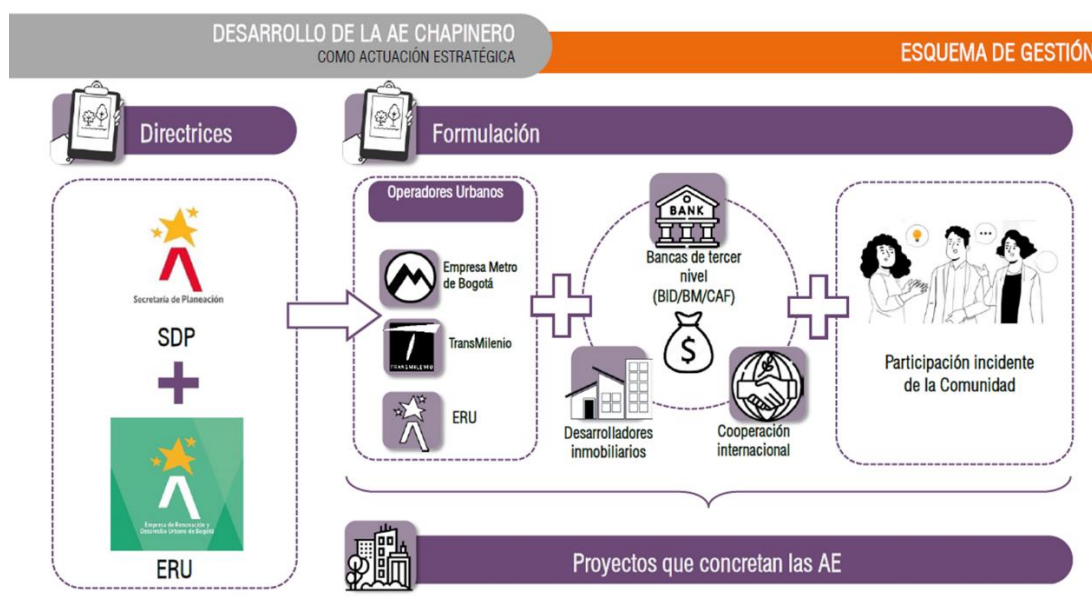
DESARROLLO DE LA AE CHAPINERO
COMO ACTUACIÓN ESTRATÉGICA

ESQUEMA DE GESTIÓN

Directrices

Secretaría de Planeación

SDP

Empresa de Renovación y Desarrollo Urbano de Bogotá

ERU

Formulación

Operadores Urbanos

Empresa Metro de Bogotá

TransMilenio

TRANSMILENIO

ERU

BANK

Bancas de tercer nivel (BID/BM/CAF)

$

Desarrolladores inmobiliarios

Cooperación internacional

Participación incidente de la Comunidad

Proyectos que concretan las AE